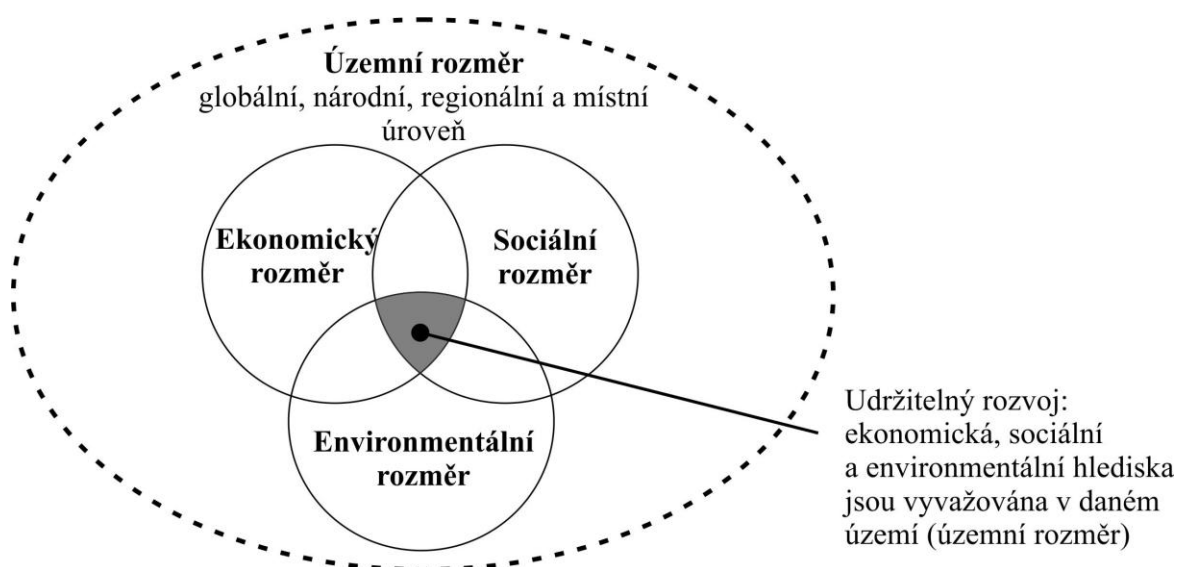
Územní rozměr
globální, národní, regionální a místní úroveň

Ekonomický rozměr

Sociální rozměr

Environmentální rozměr

Udržitelný rozvoj: ekonomická, sociální a environmentální hlediska jsou vyvažována v daném území (územní rozměr)